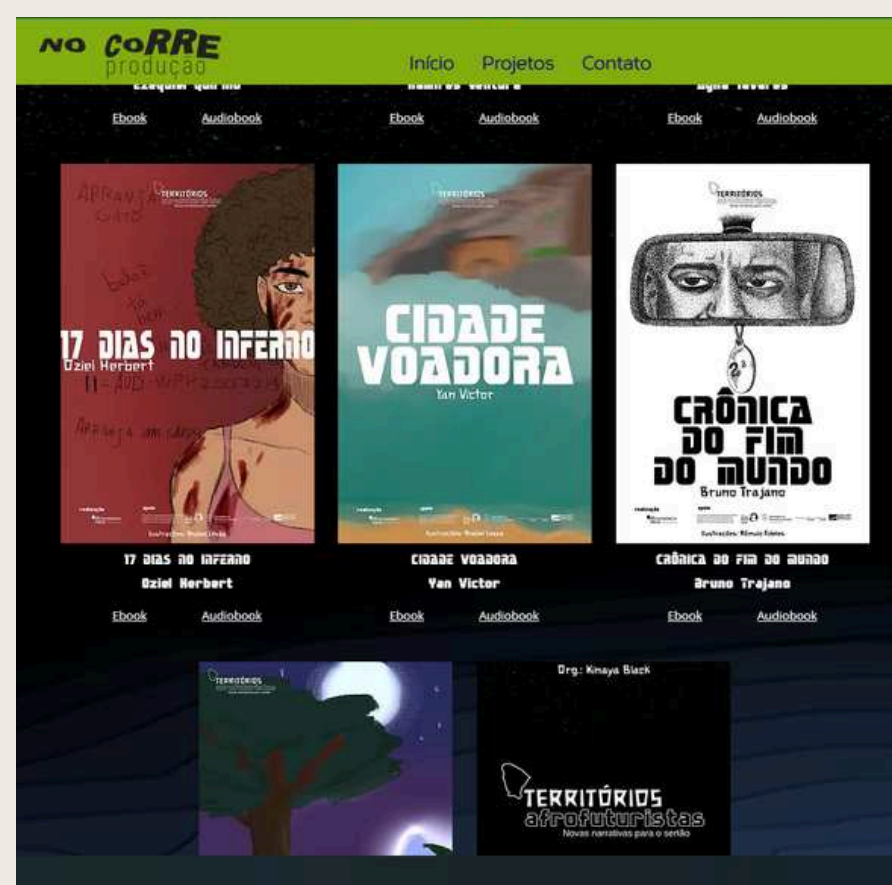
NO CORRE
produção

Início Projetos Contato

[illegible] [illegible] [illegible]

Ebook Audiobook Ebook Audiobook Ebook Audiobook

TERRITÓRIOS

APRANJA UM GATO

bebe do hoje

17 DIAS NO INFERNO
Oziel Herbert

Arranja um carro

TERRITÓRIOS

CIDADE VOADORA
Yan Victor

TERRITÓRIOS

CRÔNICA DO FIM DO MUNDO
Bruno Trajano

17 DIAS NO INFERNO
Oziel Herbert

CIDADE VOADORA
Yan Victor

CRÔNICA DO FIM DO MUNDO
Bruno Trajano

Ebook Audiobook Ebook Audiobook Ebook Audiobook

TERRITÓRIOS

Org.: Kinaya Black

TERRITÓRIOS
afrofuturistas
Novas narrativas para o sertão